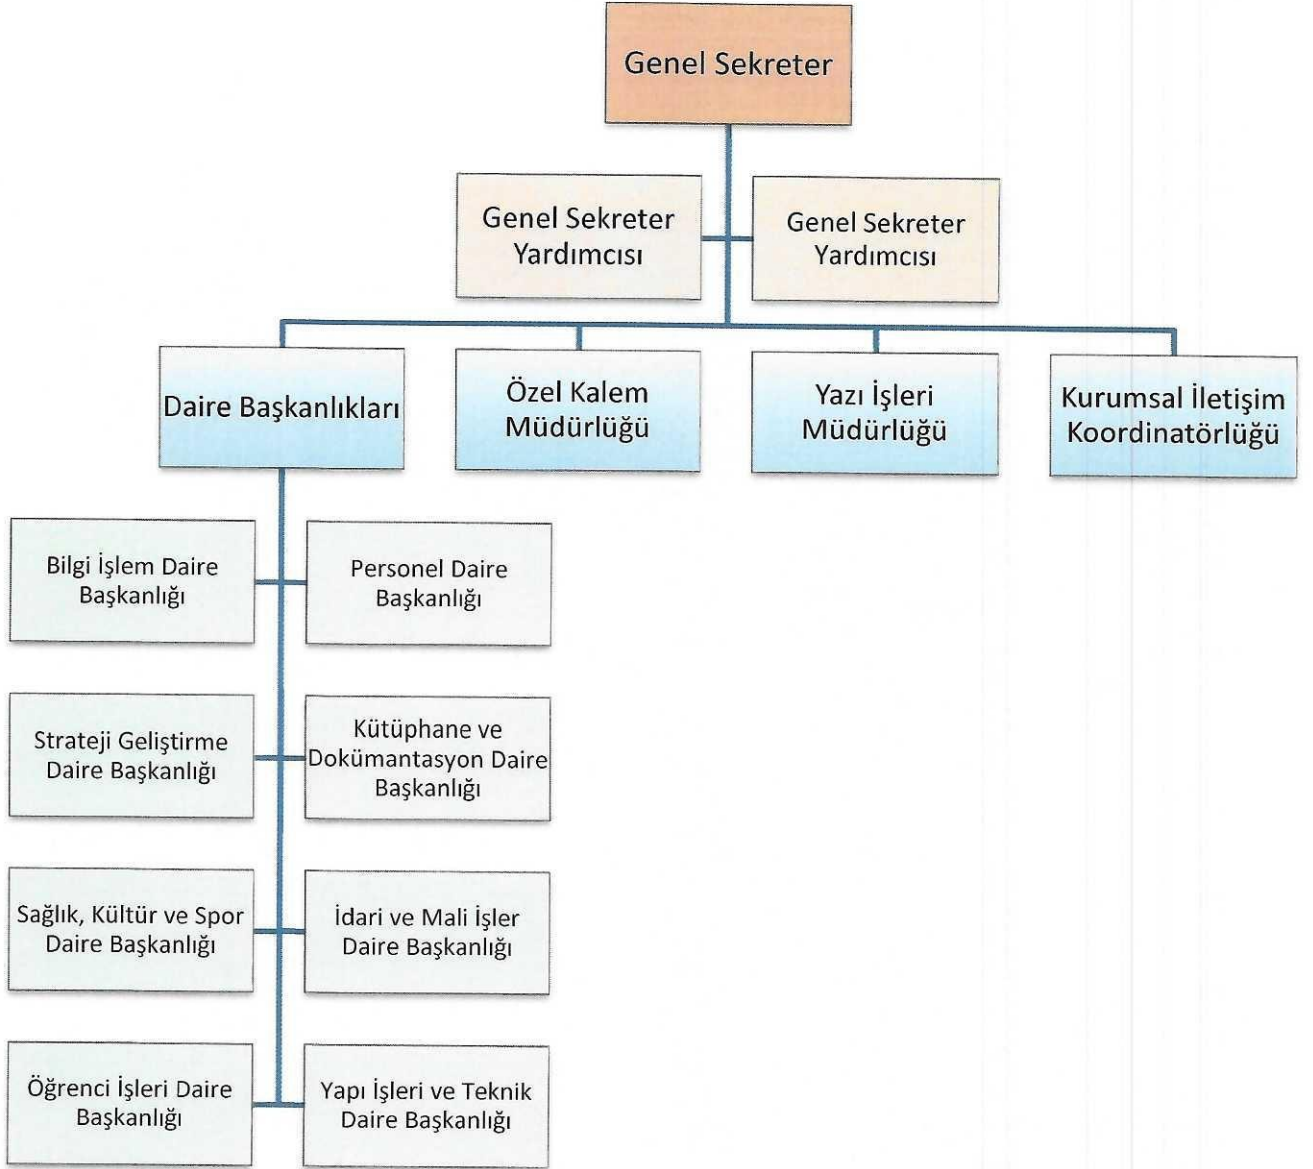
Genel Sekreter

Genel Sekreter Yardımcısı

Genel Sekreter Yardımcısı

Daire Başkanlıkları

Özel Kalem Müdürlüğü

Yazı İşleri Müdürlüğü

Kurumsal İletişim Koordinatörlüğü

Bilgi İşlem Daire Başkanlığı

Personel Daire Başkanlığı

Strateji Geliştirme Daire Başkanlığı

Kütüphane ve Dokümantasyon Daire Başkanlığı

Sağlık, Kültür ve Spor Daire Başkanlığı

İdari ve Mali İşler Daire Başkanlığı

Öğrenci İşleri Daire Başkanlığı

Yapı İşleri ve Teknik Daire Başkanlığı